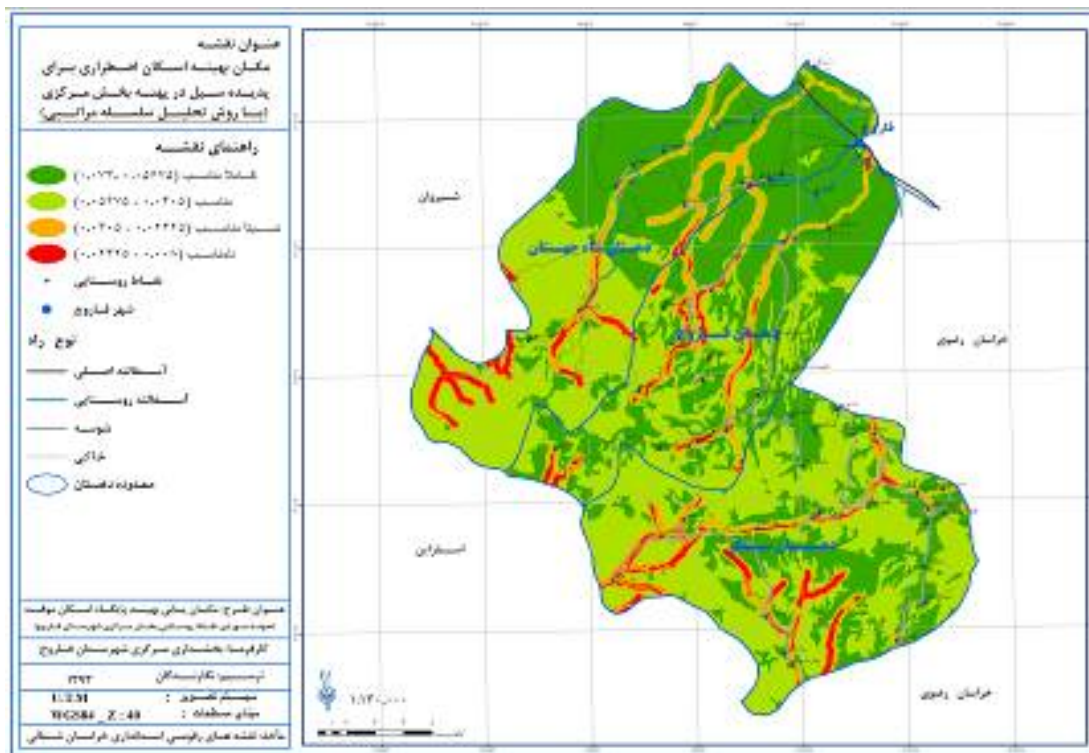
عنوان نقشه
مکان بهینه اسکان اضطراری برای پدیده سیل در پهنه بخش مرکزی
(با روش تحلیل سلسله مراتبی)

راهنمای نقشه
کاملا مناسب (۰.۰۵۲۷۵ - ۰.۰۱۲۳)
مناسب (۰.۰۴۰۵ - ۰.۰۵۲۷۵)
نسبتا مناسب (۰.۰۲۰۵ - ۰.۰۴۴۲۵)
نامناسب (۰.۰۰۰۱ - ۰.۰۴۴۲۵)
نقاط روستایی
شهر فاروج
نوع راه
آسفالته اصلی
آسفالته روستایی
شوسه
خاکی
محدوده دهستان

عنوان طرح: مکان یابی بهینه پایگاه اسکان موقت
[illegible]
کارفرما: بخشداری مرکزی شهرستان فاروج
تهیه: نگارندگان
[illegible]
سیستم تصویر: UTM
مبنای مسطحاتی: WGS84 _ Z: 40
مأخذ نقشه های پایه: استانداری خراسان شمالی

شیروان
فاروج
دهستان شاه جهان
دهستان فاروج
خراسان رضوی
اسفراین
دهستان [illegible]
خراسان رضوی
۱:۱۲۰۰۰۰